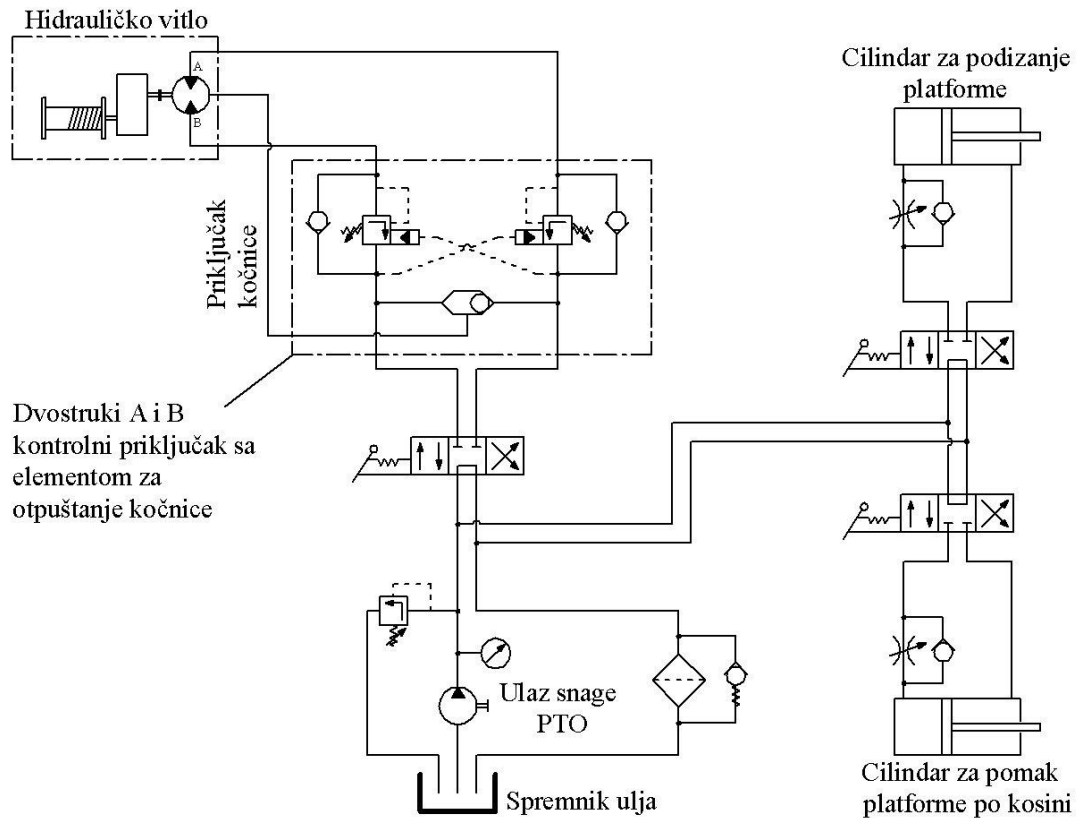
Hidrauličko vitlo

A

B

Cilindar za podizanje platforme

Priključak kočnice

Dvostruki A i B kontrolni priključak sa elementom za otpuštanje kočnice

Ulaz snage PTO

Spremnik ulja

Cilindar za pomak platforme po kosini